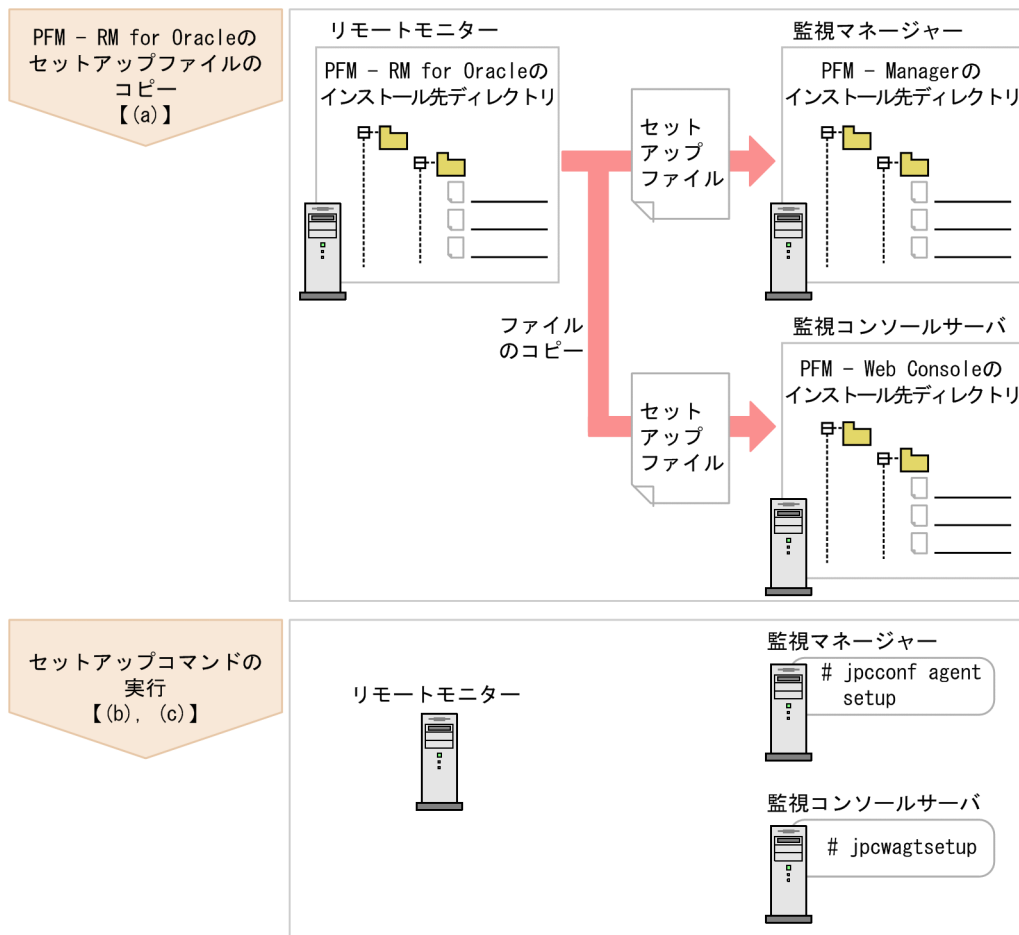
PFM - RM for Oracleのセットアップファイルのコピー
【(a)】

リモートモニター

PFM - RM for Oracleのインストール先ディレクトリ

セットアップファイル

監視マネージャー

PFM - Managerのインストール先ディレクトリ

ファイルのコピー

セットアップファイル

監視コンソールサーバ

PFM - Web Consoleのインストール先ディレクトリ

セットアップコマンドの実行
【(b), (c)】

リモートモニター

監視マネージャー

# jpcconf agent setup

監視コンソールサーバ

# jpcwagtsetup